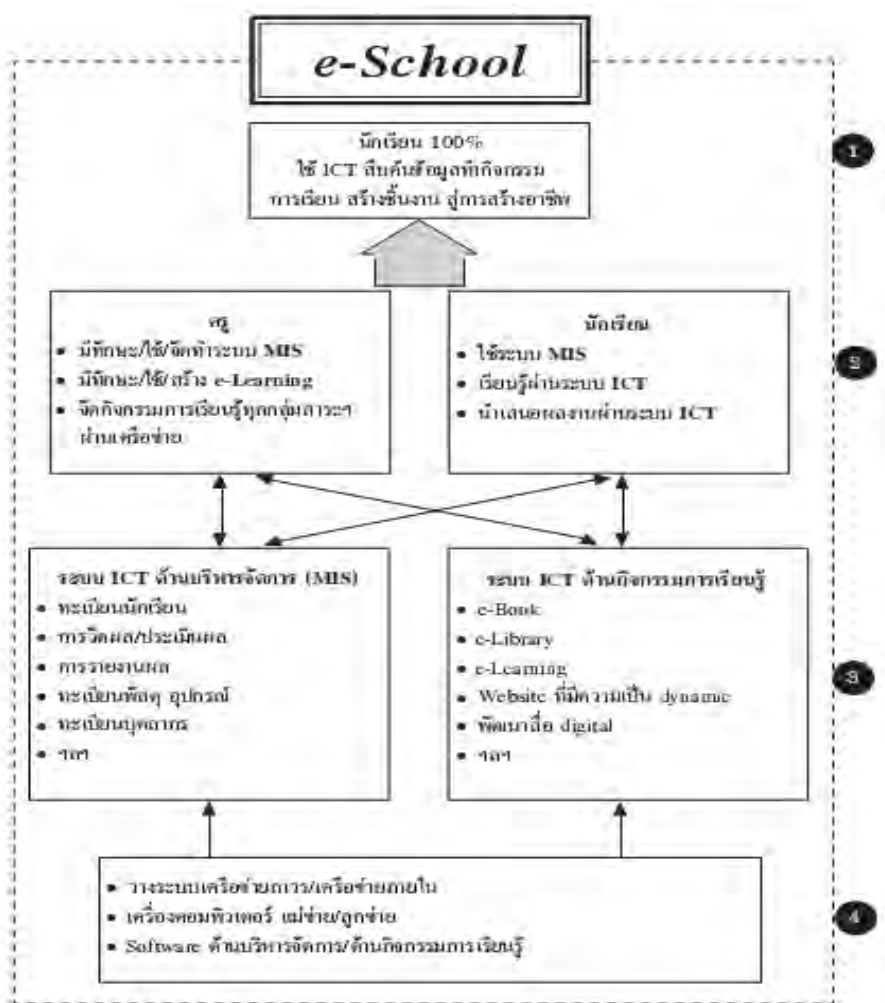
e-School

นักเรียน 100%
ใช้ ICT สืบค้นข้อมูลทำกิจกรรม
การเรียน สร้างชิ้นงาน สู่การสร้างอาชีพ

1

ครู
• มีทักษะ/ใช้/จัดทำระบบ MIS
• มีทักษะ/ใช้/สร้าง e-Learning
• จัดกิจกรรมการเรียนรู้ทุกกลุ่มสาระฯ ผ่านเครือข่าย

นักเรียน
• ใช้ระบบ MIS
• เรียนรู้ผ่านระบบ ICT
• นำเสนอผลงานผ่านระบบ ICT

2

ระบบ ICT ด้านบริหารจัดการ (MIS)
• ทะเบียนนักเรียน
• การวัดผล/ประเมินผล
• การรายงานผล
• ทะเบียนพัสดุ อุปกรณ์
• ทะเบียนบุคลากร
• ฯลฯ

ระบบ ICT ด้านกิจกรรมการเรียนรู้
• e-Book
• e-Library
• e-Learning
• Website ที่มีความเป็น dynamic
• พัฒนาสื่อ digital
• ฯลฯ

3

• วางระบบเครือข่ายภายนอก/เครือข่ายภายใน
• เครื่องคอมพิวเตอร์ แม่ข่าย/ลูกข่าย
• Software ด้านบริหารจัดการ/ด้านกิจกรรมการเรียนรู้

4